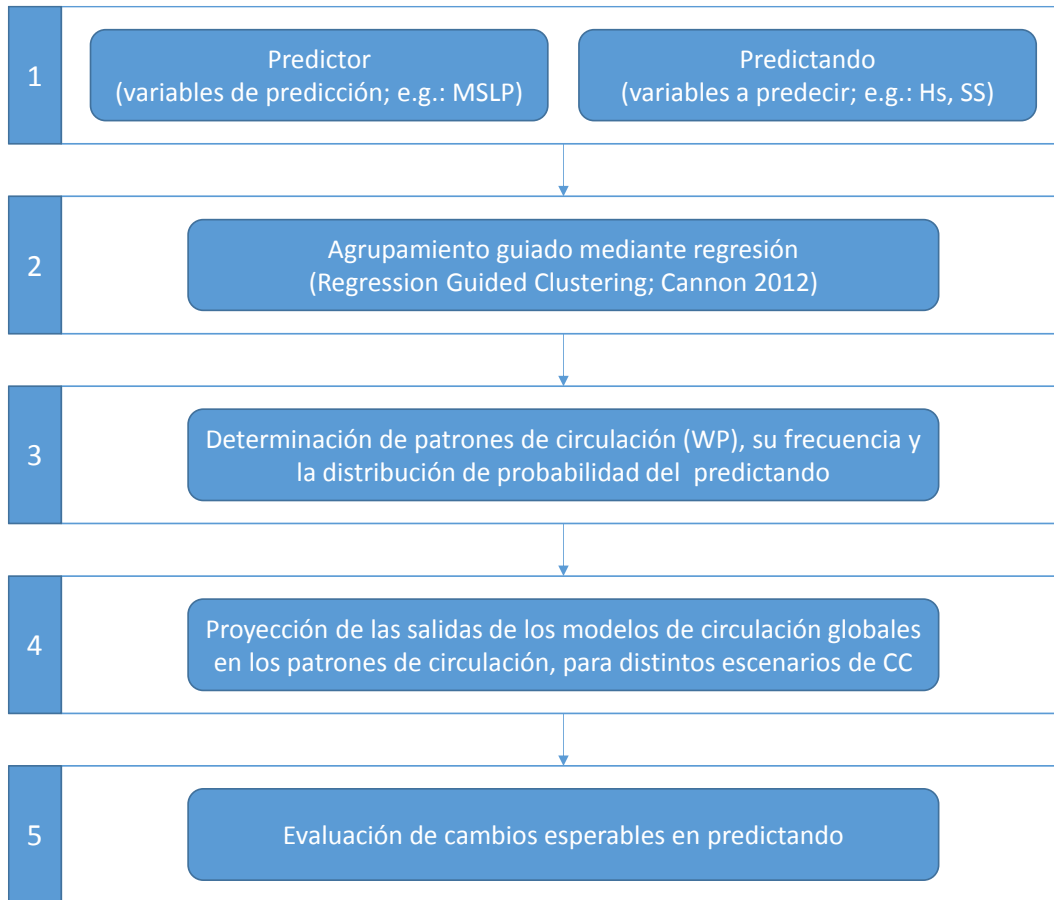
1

Predictor
(variables de predicción; e.g.: MSLP)

Predictando
(variables a predecir; e.g.: Hs, SS)

2

Agrupamiento guiado mediante regresión
(Regression Guided Clustering; Cannon 2012)

3

Determinación de patrones de circulación (WP), su frecuencia y la distribución de probabilidad del predictando

4

Proyección de las salidas de los modelos de circulación globales en los patrones de circulación, para distintos escenarios de CC

5

Evaluación de cambios esperables en predictando